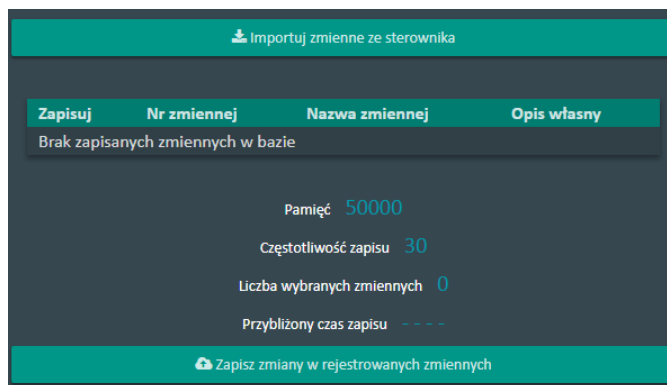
Importuj zmienne ze sterownika

| Zapisuj | Nr zmiennej | Nazwa zmiennej | Opis własny |
|---|---|---|---|
| Brak zapisanych zmiennych w bazie | | | |

Pamięć 50000

Częstotliwość zapisu 30

Liczba wybranych zmiennych 0

Przybliżony czas zapisu - - - -

Zapisz zmiany w rejestrowanych zmiennych